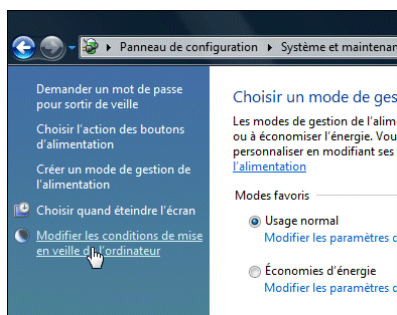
Panneau de configuration ▸ Système et maintenan

Demander un mot de passe pour sortir de veille

Choisir l'action des boutons d'alimentation

Créer un mode de gestion de l'alimentation

Choisir quand éteindre l'écran

Modifier les conditions de mise en veille de l'ordinateur

Choisir un mode de ges

Les modes de gestion de l'alim ou à économiser l'énergie. Vous personnaliser en modifiant ses l'alimentation

Modes favoris

Usage normal

Modifier les paramètres d

Économies d'énergie

Modifier les paramètres d